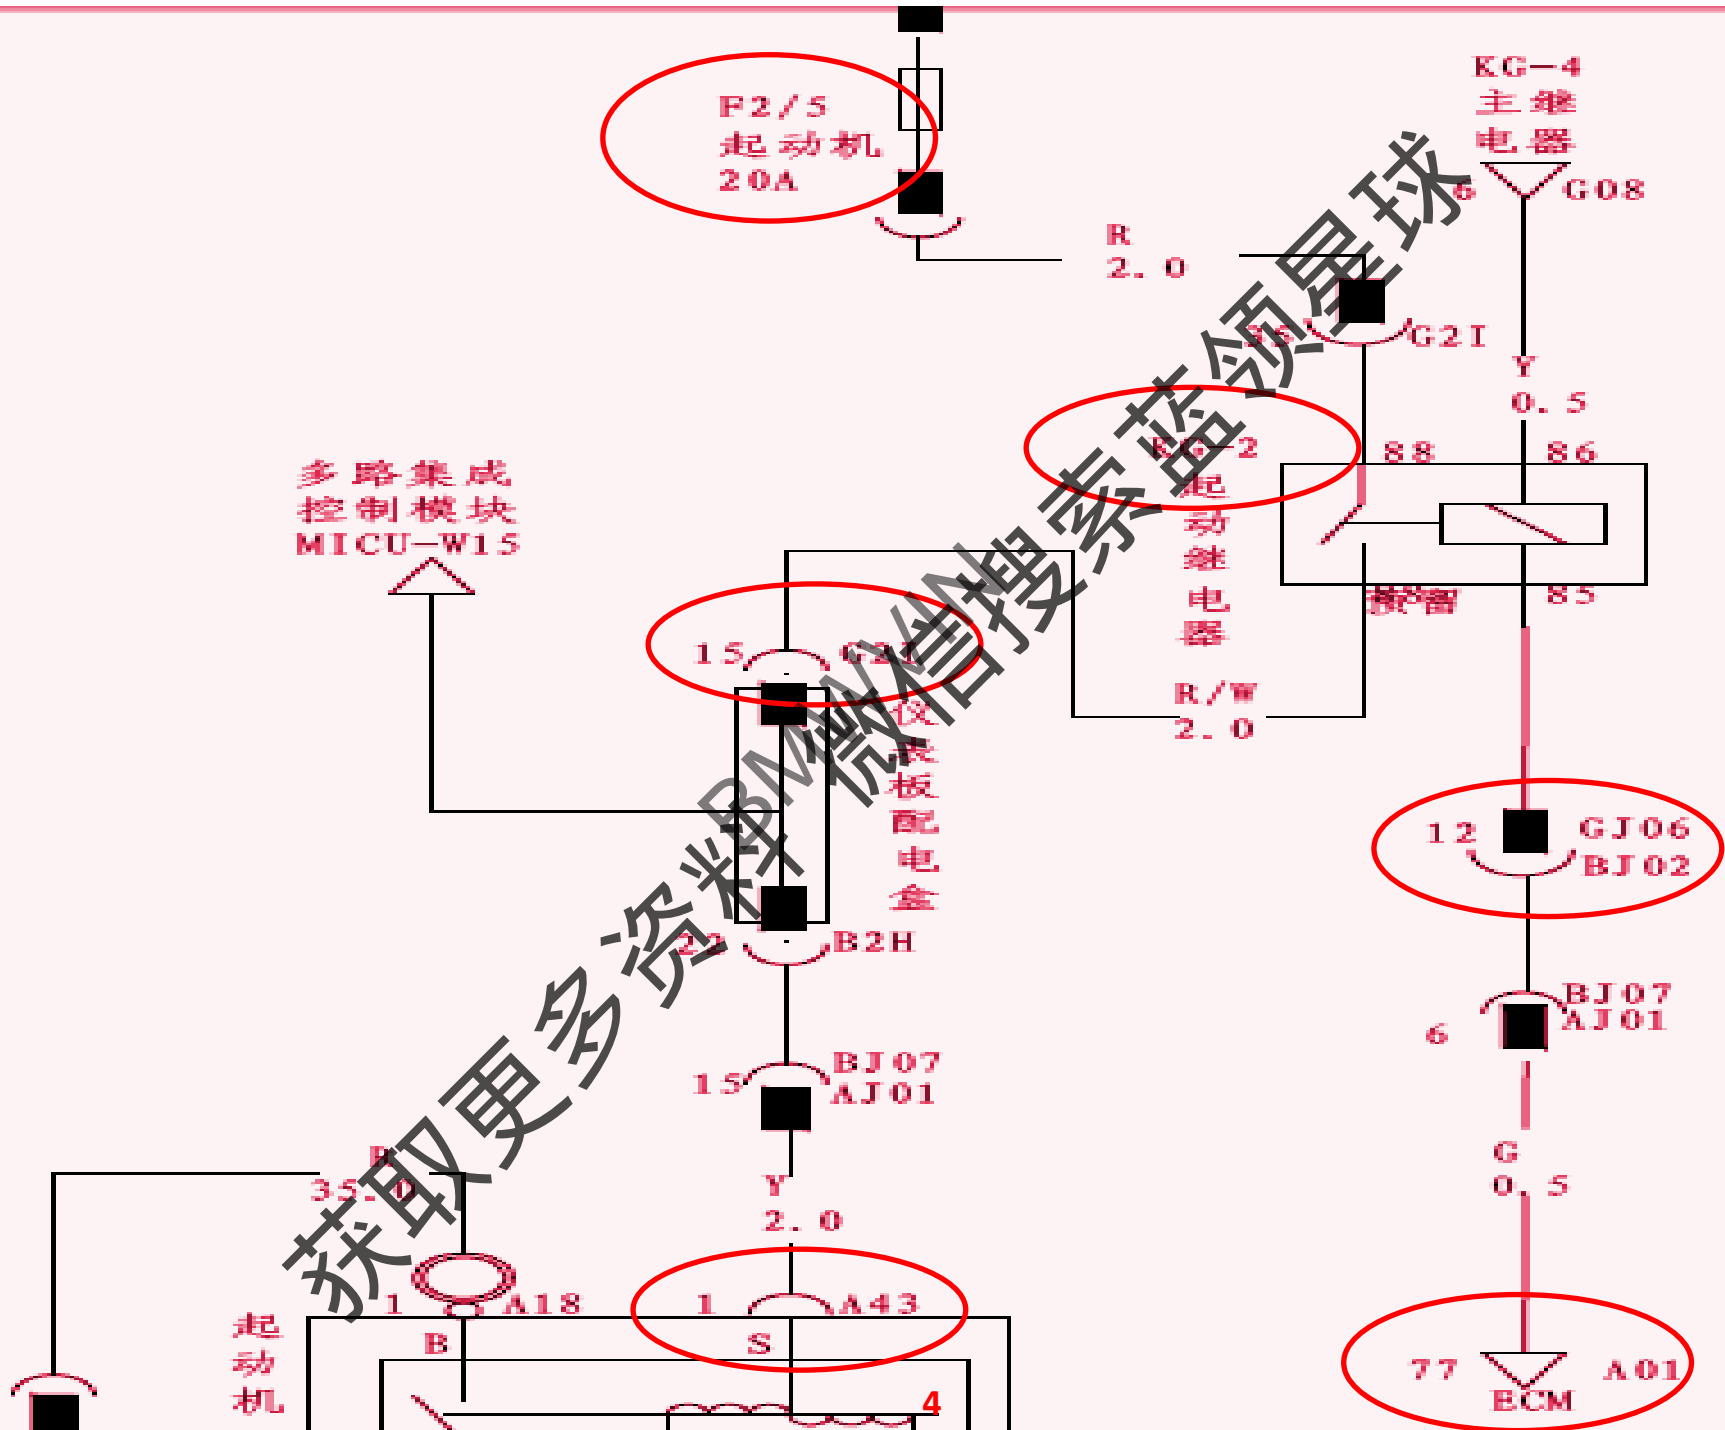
F2/5
起动机
20A

KG-4
主继
电器
6
G08

R
2.0

G2I

Y
0.5

KG-2
起
动
继
电
器

88
86
85

多路集成
控制模块
MICU-W15

15
G2

仪
表
板
配
电
盒

R/W
2.0

12
GJ06
BJ02

22
B2H

BJ07
AJ01
6

15
BJ07
AJ01

G
0.5

R
35.0

Y
2.0

1
A18
1
A43

起
动
机

B
S

4

77
A01
ECM

获取更多资料微信搜索菩领星球